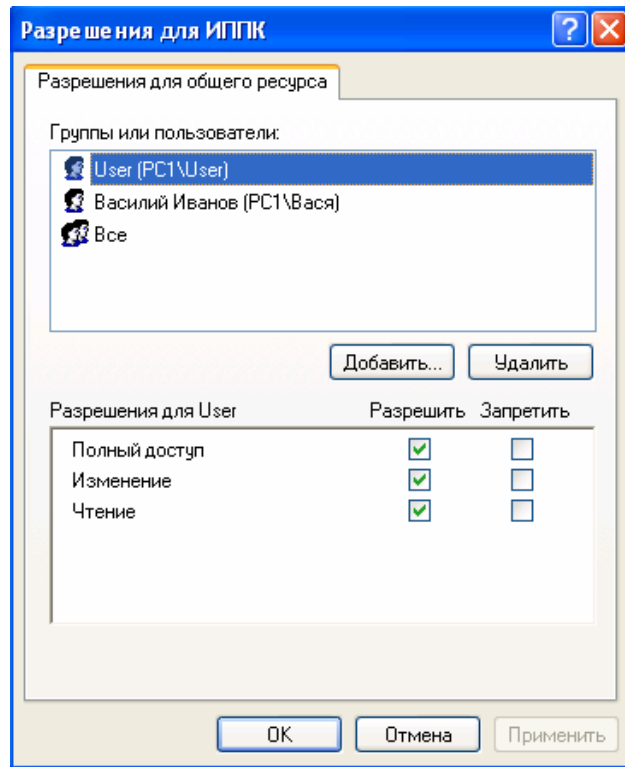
Разрешения для ИППК

Разрешения для общего ресурса

Группы или пользователи:

User (PC1\User)
Василий Иванов (PC1\Вася)
Все

Добавить... Удалить

| Разрешения для User | Разрешить | Запретить |
|---|---|---|
| Полный доступ | ☑ | ☐ |
| Изменение | ☑ | ☐ |
| Чтение | ☑ | ☐ |

OK Отмена Применить